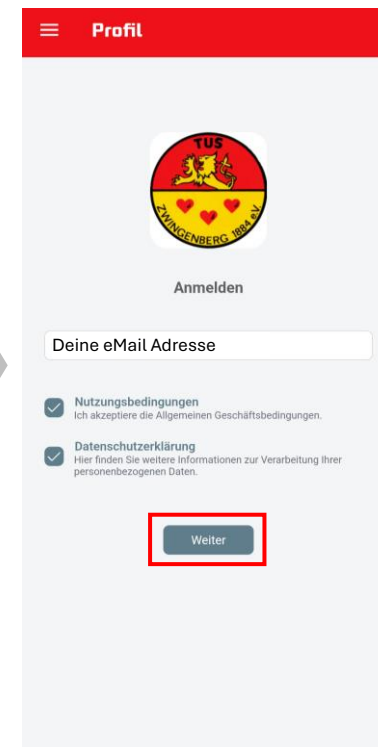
Profil

TUS
ZWINGENBERG 1884 e.V.

Anmelden

Deine eMail Adresse

Nutzungsbedingungen
Ich akzeptiere die Allgemeinen Geschäftsbedingungen.

Datenschutzerklärung
Hier finden Sie weitere Informationen zur Verarbeitung Ihrer personenbezogenen Daten.

Weiter